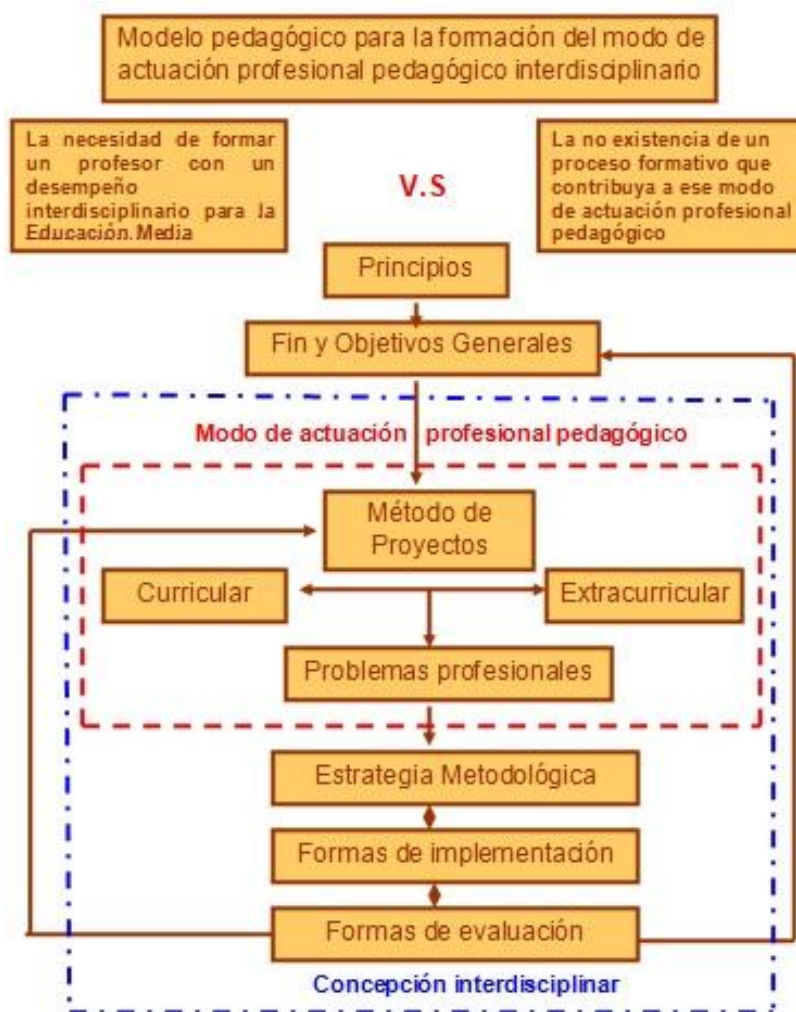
Modelo pedagógico para la formación del modo de actuación profesional pedagógico interdisciplinario

La necesidad de formar un profesor con un desempeño interdisciplinario para la Educación. Media

V.S

La no existencia de un proceso formativo que contribuya a ese modo de actuación profesional pedagógico

Principios

Fin y Objetivos Generales

Modo de actuación profesional pedagógico

Método de Proyectos

Curricular

Extracurricular

Problemas profesionales

Estrategia Metodológica

Formas de implementación

Formas de evaluación

Concepción interdisciplinar